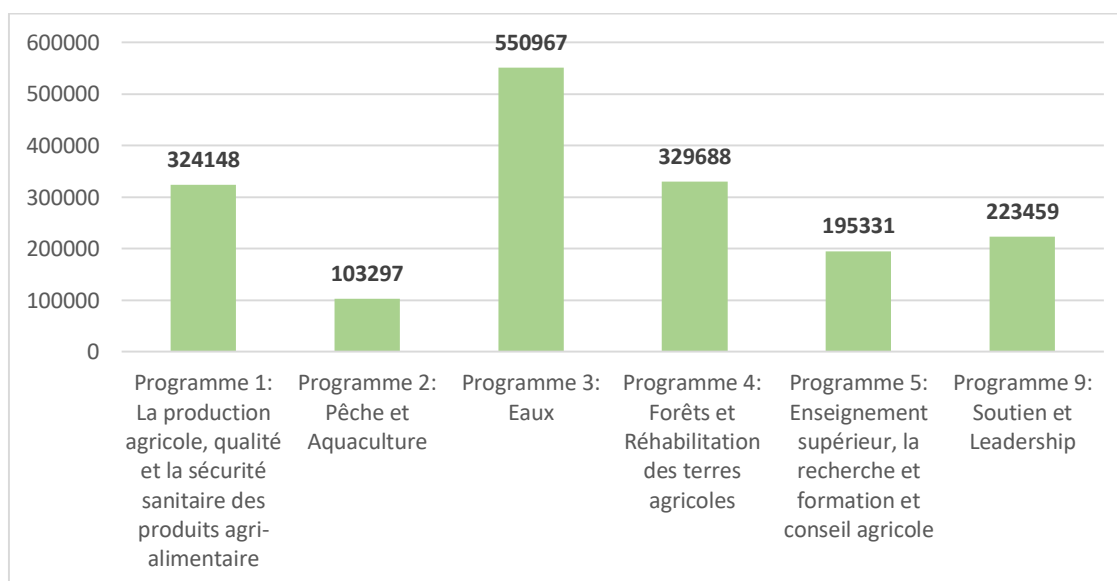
600000
500000
400000
300000
200000
100000
0

324148
103297
550967
329688
195331
223459

Programme 1: La production agricole, qualité et la sécurité sanitaire des produits agri-alimentaire

Programme 2: Pêche et Aquaculture

Programme 3: Eaux

Programme 4: Forêts et Réhabilitation des terres agricoles

Programme 5: Enseignement supérieur, la recherche et formation et conseil agricole

Programme 9: Soutien et Leadership